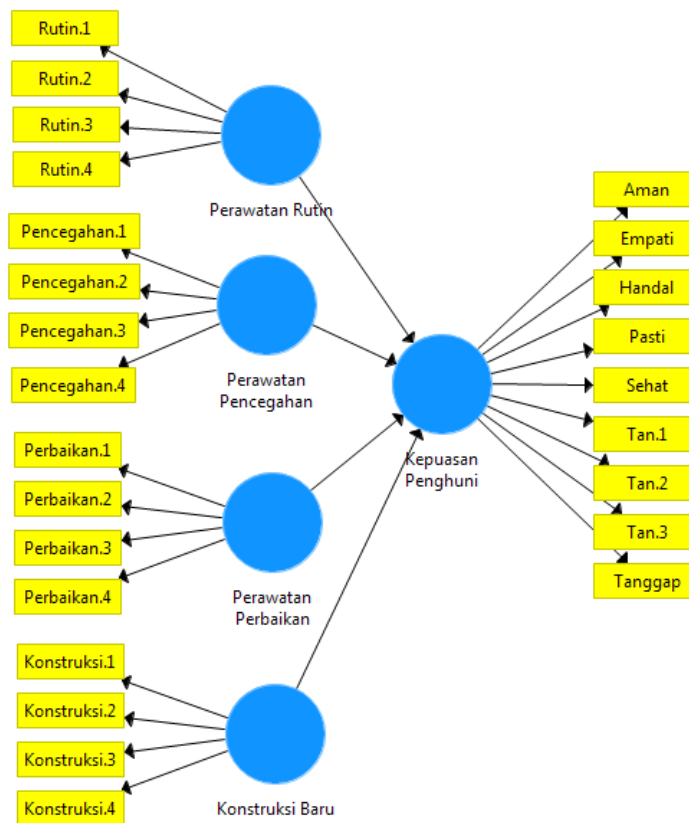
Rutin.1
Rutin.2
Rutin.3
Rutin.4
Perawatan Rutin
Pencegahan.1
Pencegahan.2
Pencegahan.3
Pencegahan.4
Perawatan Pencegahan
Perbaikan.1
Perbaikan.2
Perbaikan.3
Perbaikan.4
Perawatan Perbaikan
Konstruksi.1
Konstruksi.2
Konstruksi.3
Konstruksi.4
Konstruksi Baru
Kepuasan Penghuni
Aman
Empati
Handal
Pasti
Sehat
Tan.1
Tan.2
Tan.3
Tanggap